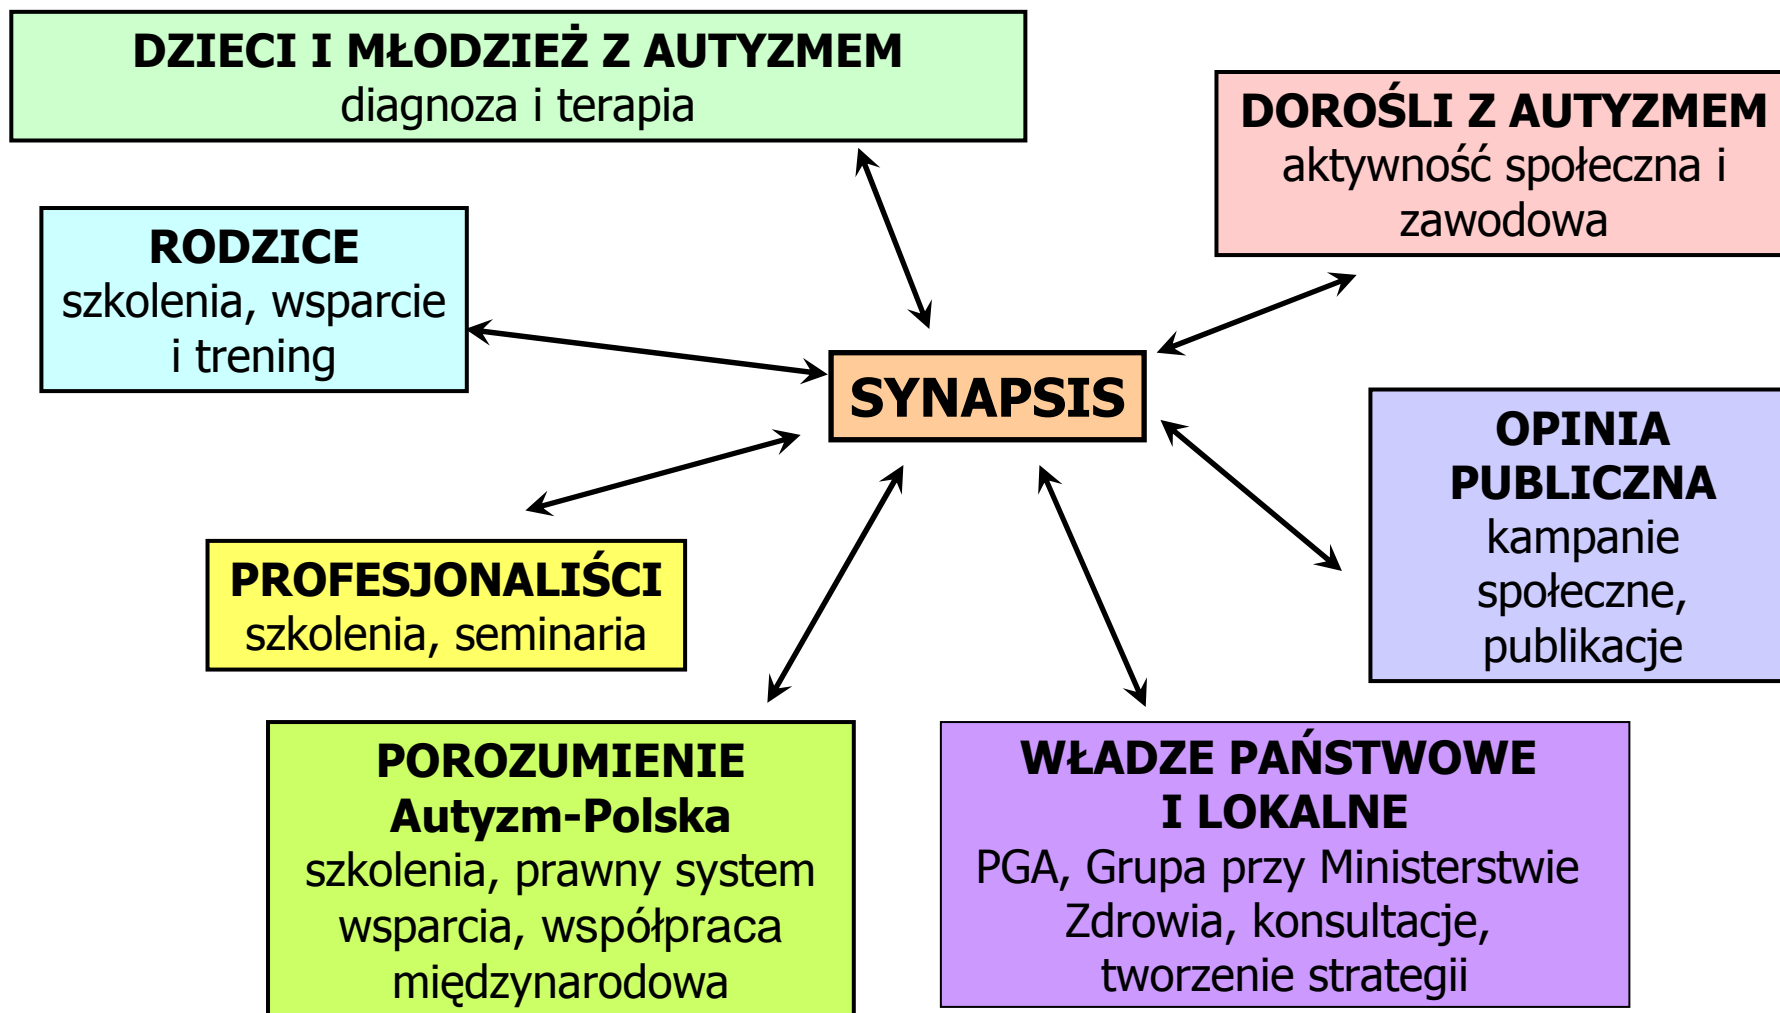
DZIECI I MŁODZIEŻ Z AUTYZMEM
diagnoza i terapia

DOROŚLI Z AUTYZMEM
aktywność społeczna i zawodowa

RODZICE
szkolenia, wsparcie i trening

SYNAPSIS

OPINIA PUBLICZNA
kampanie społeczne, publikacje

PROFESJONALIŚCI
szkolenia, seminaria

POROZUMIENIE Autyzm-Polska
szkolenia, prawny system wsparcia, współpraca międzynarodowa

WŁADZE PAŃSTWOWE I LOKALNE
PGA, Grupa przy Ministerstwie Zdrowia, konsultacje, tworzenie strategii